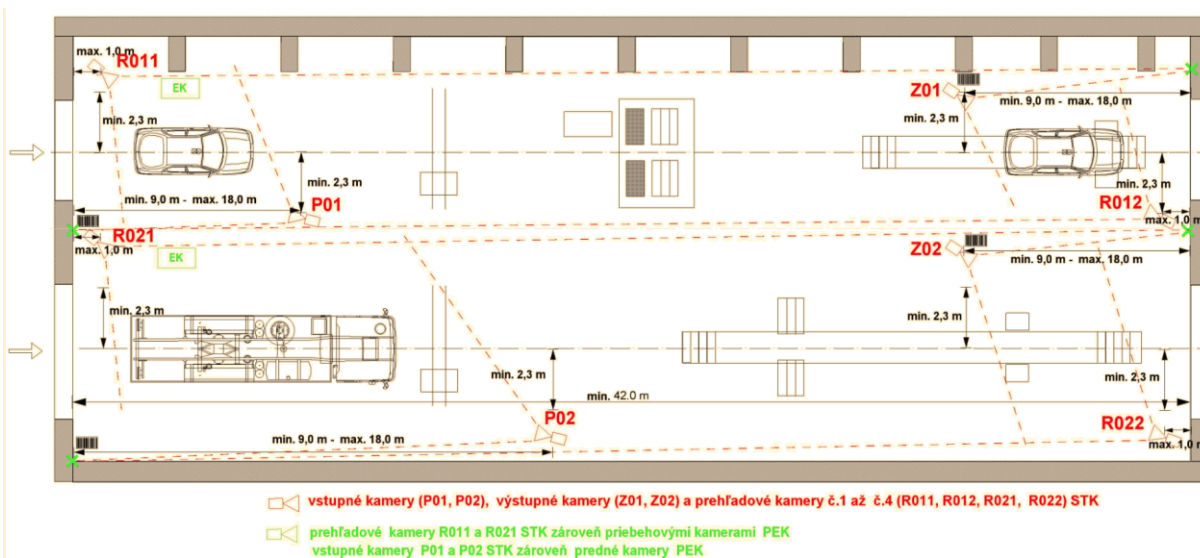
max. 1,0 m
R011
EK
min. 2,3 m
min. 2,3 m
min. 9,0 m - max. 18,0 m
P01
R021
max. 1,0 m
EK
Z01
min. 9,0 m - max. 18,0 m
min. 2,3 m
min. 2,3 m
R012
max. 1,0 m
Z02
min. 9,0 m - max. 18,0 m
min. 2,3 m
min. 2,3 m
min. 2,3 m
min. 2,3 m
min. 42,0 m
P02
min. 9,0 m - max. 18,0 m
R022
max. 1,0 m

vstupné kamery (P01, P02), výstupné kamery (Z01, Z02) a prehľadové kamery č.1 až č.4 (R011, R012, R021, R022) STK

prehľadové kamery R011 a R021 STK zároveň priebehovými kamerami PEK
vstupné kamery P01 a P02 STK zároveň predné kamery PEK